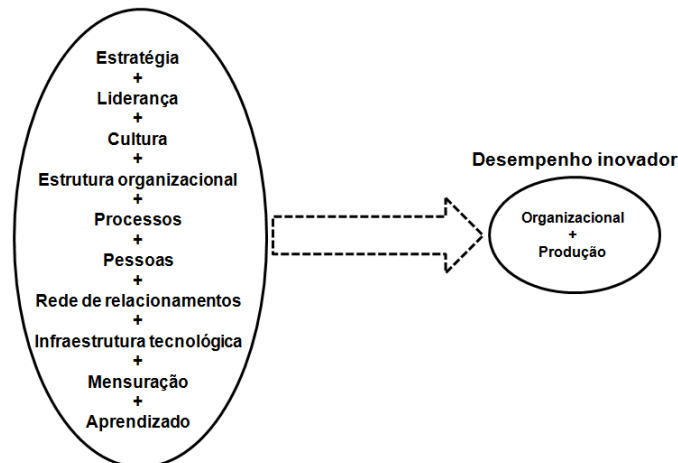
Estratégia
+
Liderança
+
Cultura
+
Estrutura organizacional
+
Processos
+
Pessoas
+
Rede de relacionamentos
+
Infraestrutura tecnológica
+
Mensuração
+
Aprendizado

Desempenho inovador

Organizacional
+
Produção